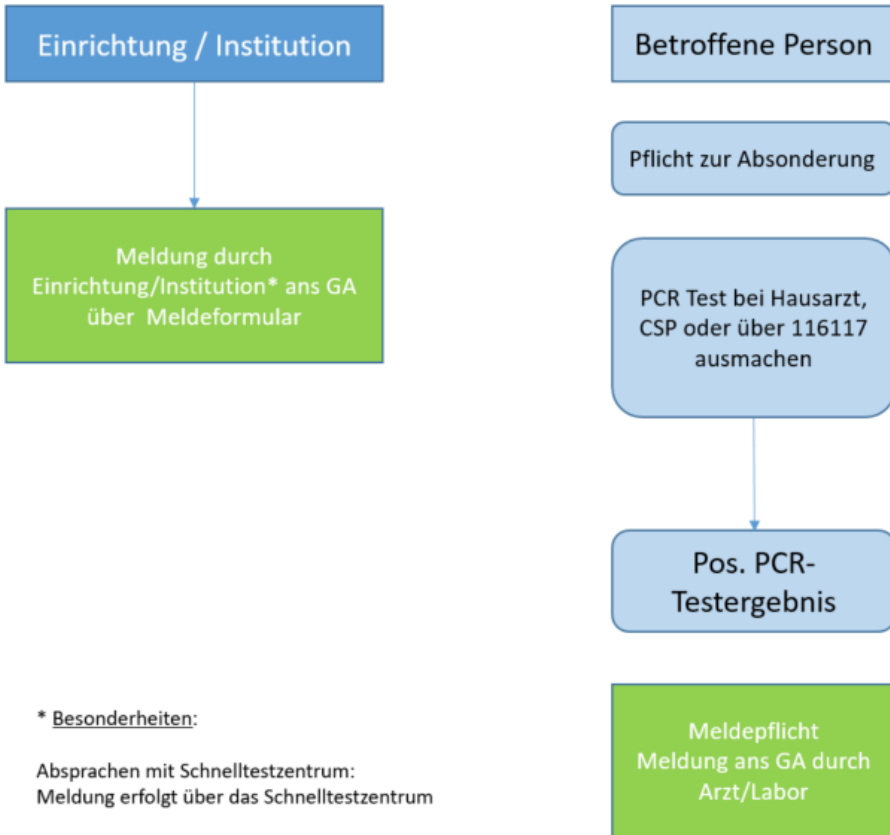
Einrichtung / Institution

Meldung durch Einrichtung/Institution* ans GA über Meldeformular

Betroffene Person

Pflicht zur Absonderung

PCR Test bei Hausarzt, CSP oder über 116117 ausmachen

Pos. PCR-Testergebnis

* Besonderheiten:

Absprachen mit Schnelltestzentrum:
Meldung erfolgt über das Schnelltestzentrum

Meldepflicht
Meldung ans GA durch Arzt/Labor